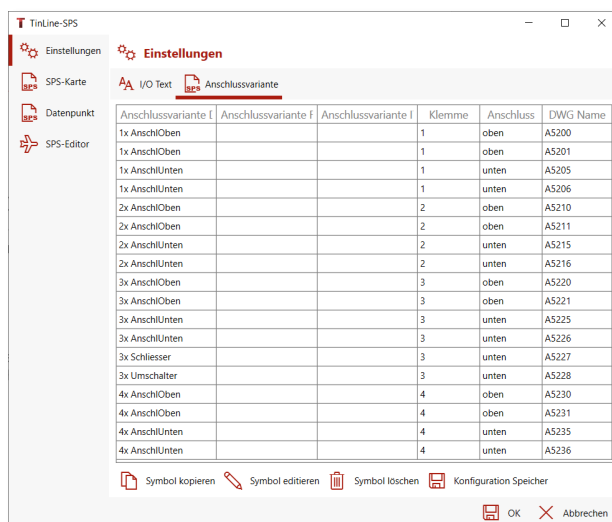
TinLine-SPS

Einstellungen
SPS-Karte
Datenpunkt
SPS-Editor

Einstellungen

I/O Text
Anschlussvariante

| Anschlussvariante I | Anschlussvariante I | Anschlussvariante I | Klemme | Anschluss | DWG Name |
|---|---|---|---|---|---|
| 1x AnschlOben | | | 1 | oben | A5200 |
| 1x AnschlOben | | | 1 | oben | A5201 |
| 1x AnschlUnten | | | 1 | unten | A5205 |
| 1x AnschlUnten | | | 1 | unten | A5206 |
| 2x AnschlOben | | | 2 | oben | A5210 |
| 2x AnschlOben | | | 2 | oben | A5211 |
| 2x AnschlUnten | | | 2 | unten | A5215 |
| 2x AnschlUnten | | | 2 | unten | A5216 |
| 3x AnschlOben | | | 3 | oben | A5220 |
| 3x AnschlOben | | | 3 | oben | A5221 |
| 3x AnschlUnten | | | 3 | unten | A5225 |
| 3x AnschlUnten | | | 3 | unten | A5226 |
| 3x Schliesser | | | 3 | unten | A5227 |
| 3x Umschalter | | | 3 | unten | A5228 |
| 4x AnschlOben | | | 4 | oben | A5230 |
| 4x AnschlOben | | | 4 | oben | A5231 |
| 4x AnschlUnten | | | 4 | unten | A5235 |
| 4x AnschlUnten | | | 4 | unten | A5236 |

Symbol kopieren
Symbol editieren
Symbol löschen
Konfiguration Speicher

OK
Abbrechen